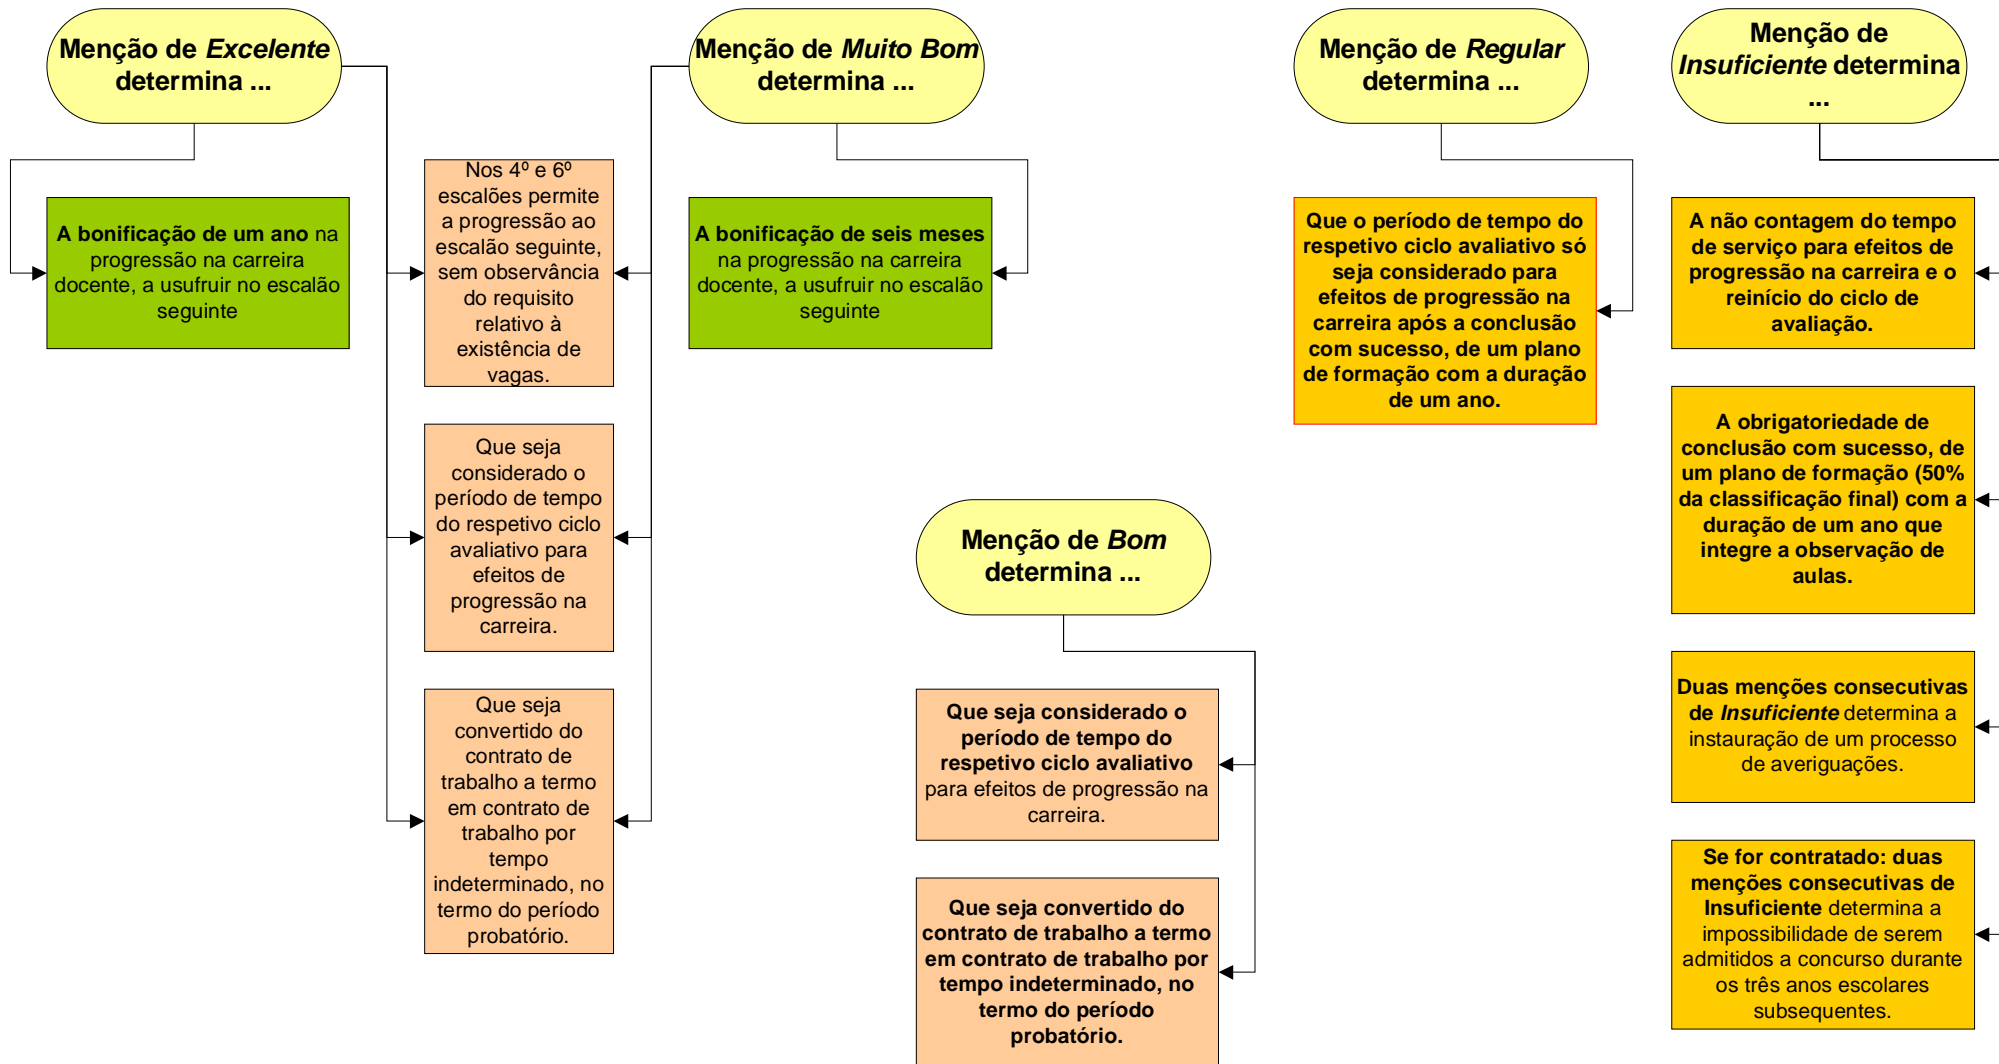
Menção de *Excelente* determina ...

A bonificação de um ano na progressão na carreira docente, a usufruir no escalão seguinte

Nos 4º e 6º escalões permite a progressão ao escalão seguinte, sem observância do requisito relativo à existência de vagas.

Que seja considerado o período de tempo do respetivo ciclo avaliativo para efeitos de progressão na carreira.

Que seja convertido do contrato de trabalho a termo em contrato de trabalho por tempo indeterminado, no termo do período probatório.

Menção de *Muito Bom* determina ...

A bonificação de seis meses na progressão na carreira docente, a usufruir no escalão seguinte

Menção de *Bom* determina ...

Que seja considerado o período de tempo do respetivo ciclo avaliativo para efeitos de progressão na carreira.

Que seja convertido do contrato de trabalho a termo em contrato de trabalho por tempo indeterminado, no termo do período probatório.

Menção de *Regular* determina ...

Que o período de tempo do respetivo ciclo avaliativo só seja considerado para efeitos de progressão na carreira após a conclusão com sucesso, de um plano de formação com a duração de um ano.

Menção de *Insuficiente* determina ...

A não contagem do tempo de serviço para efeitos de progressão na carreira e o reinício do ciclo de avaliação.

A obrigatoriedade de conclusão com sucesso, de um plano de formação (50% da classificação final) com a duração de um ano que integre a observação de aulas.

Duas menções consecutivas de *Insuficiente* determina a instauração de um processo de averiguações.

Se for contratado: duas menções consecutivas de Insuficiente determina a impossibilidade de serem admitidos a concurso durante os três anos escolares subsequentes.